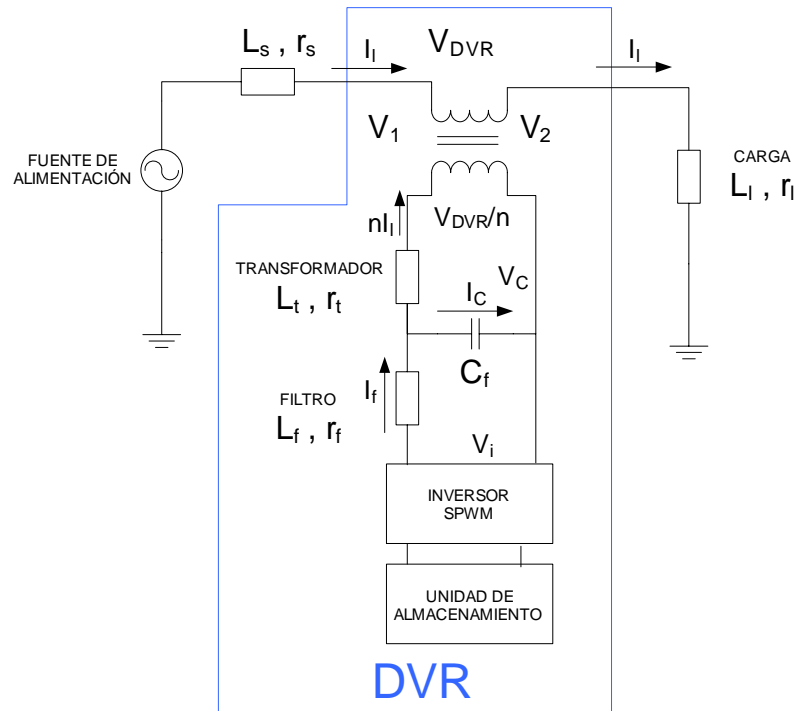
$L_s$ , $r_s$

$I_l$

$V_{DVR}$

$I_l$

$V_1$

$V_2$

FUENTE DE ALIMENTACIÓN

CARGA

$L_l$ , $r_l$

$nI_l$

$V_{DVR}/n$

TRANSFORMADOR

$L_t$ , $r_t$

$I_C$

$V_C$

$C_f$

FILTRO

$I_f$

$L_f$ , $r_f$

$V_i$

INVERSOR SPWM

UNIDAD DE ALMACENAMIENTO

DVR